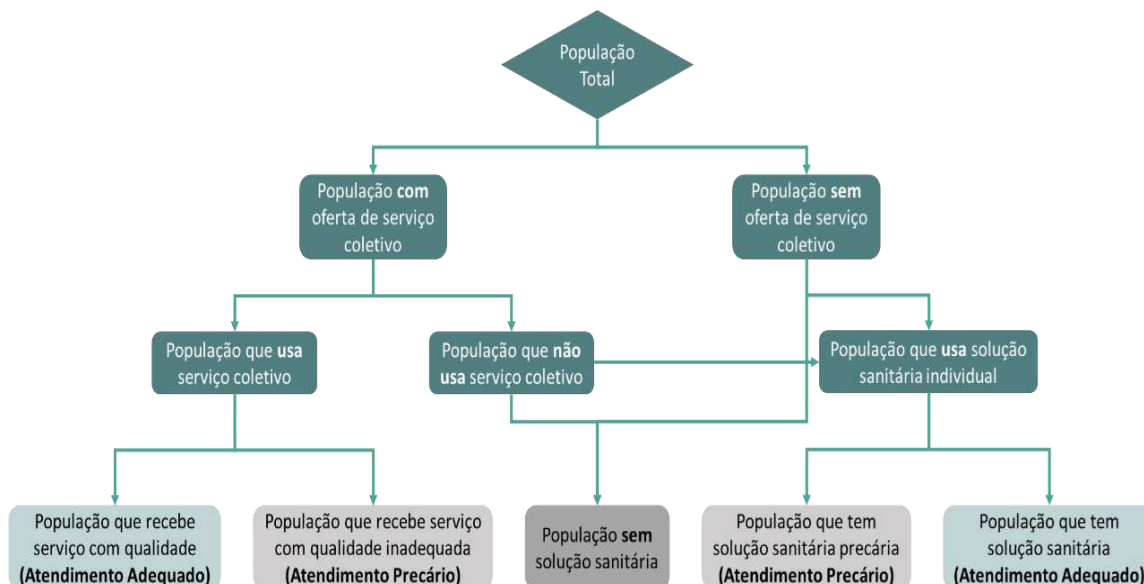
População Total

População **com** oferta de serviço coletivo

População **sem** oferta de serviço coletivo

População que **usa** serviço coletivo

População que **não usa** serviço coletivo

População que **usa** solução sanitária individual

População que recebe serviço com qualidade **(Atendimento Adequado)**

População que recebe serviço com qualidade inadequada **(Atendimento Precário)**

População **sem** solução sanitária

População que tem solução sanitária precária **(Atendimento Precário)**

População que tem solução sanitária **(Atendimento Adequado)**